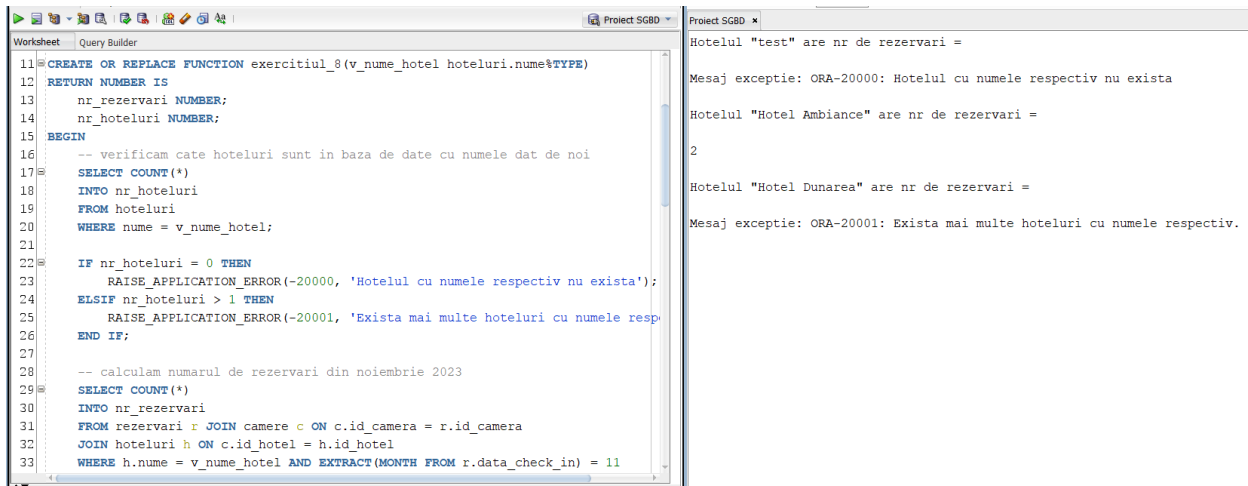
Proiect SGBD

Worksheet Query Builder

11 CREATE OR REPLACE FUNCTION exercitiul_8(v_nume_hotel hoteluri.nume%TYPE)
12 RETURN NUMBER IS
13 nr_rezervari NUMBER;
14 nr_hoteluri NUMBER;
15 BEGIN
16 -- verificam cate hoteluri sunt in baza de date cu numele dat de noi
17 SELECT COUNT(*)
18 INTO nr_hoteluri
19 FROM hoteluri
20 WHERE nume = v_nume_hotel;
21
22 IF nr_hoteluri = 0 THEN
23 RAISE_APPLICATION_ERROR(-20000, 'Hotelul cu numele respectiv nu exista');
24 ELSIF nr_hoteluri > 1 THEN
25 RAISE_APPLICATION_ERROR(-20001, 'Exista mai multe hoteluri cu numele resp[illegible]
26 END IF;
27
28 -- calculam numarul de rezervari din noiembrie 2023
29 SELECT COUNT(*)
30 INTO nr_rezervari
31 FROM rezervari r JOIN camere c ON c.id_camera = r.id_camera
32 JOIN hoteluri h ON c.id_hotel = h.id_hotel
33 WHERE h.nume = v_nume_hotel AND EXTRACT(MONTH FROM r.data_check_in) = 11

Proiect SGBD ×

Hotelul "test" are nr de rezervari =

Mesaj exceptie: ORA-20000: Hotelul cu numele respectiv nu exista

Hotelul "Hotel Ambiance" are nr de rezervari =

2

Hotelul "Hotel Dunarea" are nr de rezervari =

Mesaj exceptie: ORA-20001: Exista mai multe hoteluri cu numele respectiv.